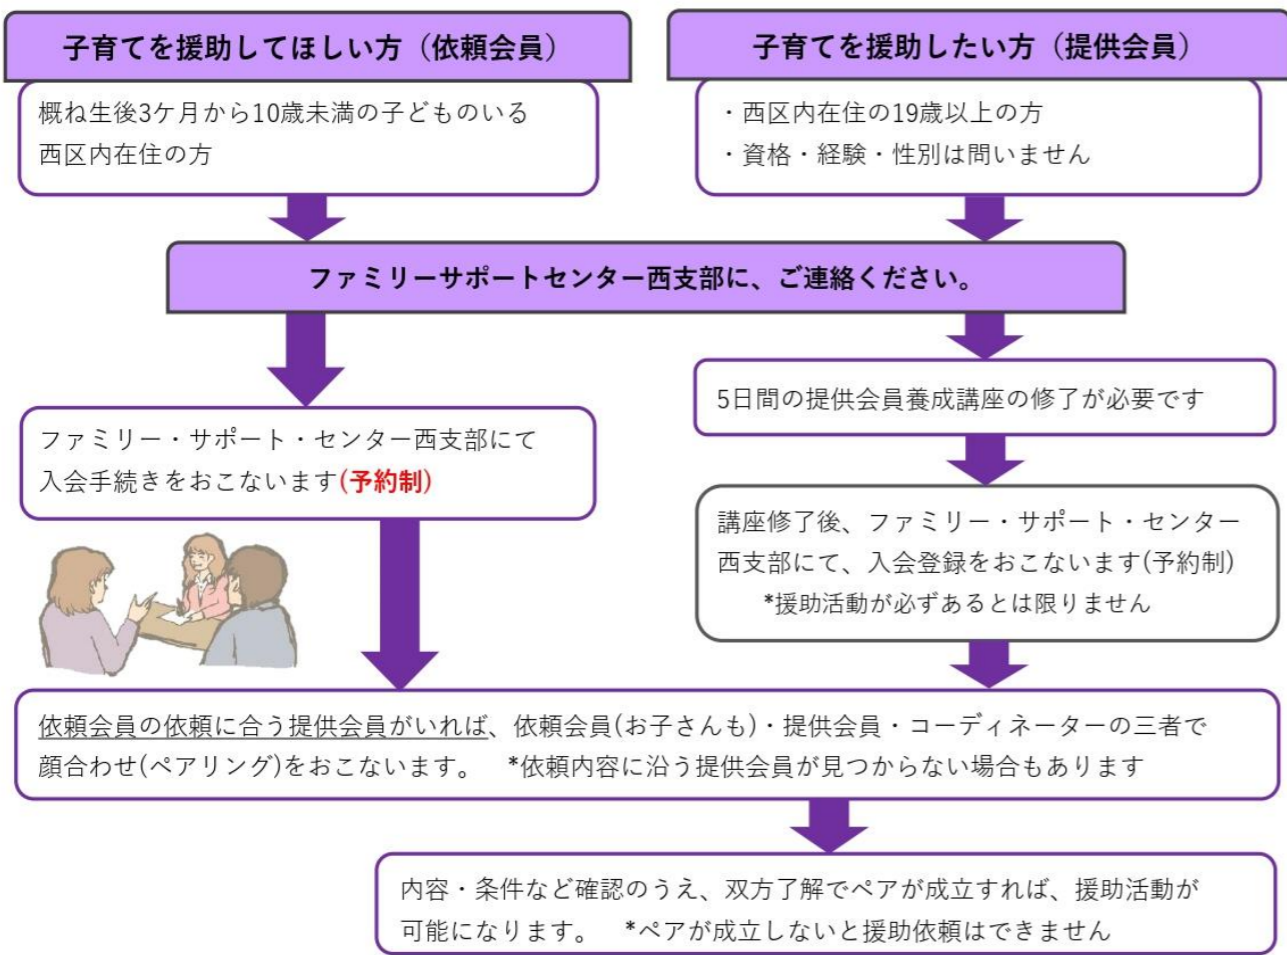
子育てを援助してほしい方（依頼会員）

概ね生後3ケ月から10歳未満の子どものいる西区内在住の方

子育てを援助したい方（提供会員）

・西区内在住の19歳以上の方
・資格・経験・性別は問いません

ファミリーサポートセンター西支部に、ご連絡ください。

ファミリー・サポート・センター西支部にて入会手続きをおこないます(予約制)

5日間の提供会員養成講座の修了が必要です

講座修了後、ファミリー・サポート・センター西支部にて、入会登録をおこないます(予約制)
*援助活動が必ずあるとは限りません

依頼会員の依頼に合う提供会員がいれば、依頼会員(お子さんも)・提供会員・コーディネーターの三者で顔合わせ(ペアリング)をおこないます。 *依頼内容に沿う提供会員が見つからない場合もあります

内容・条件など確認のうえ、双方了解でペアが成立すれば、援助活動が可能になります。 *ペアが成立しないと援助依頼はできません